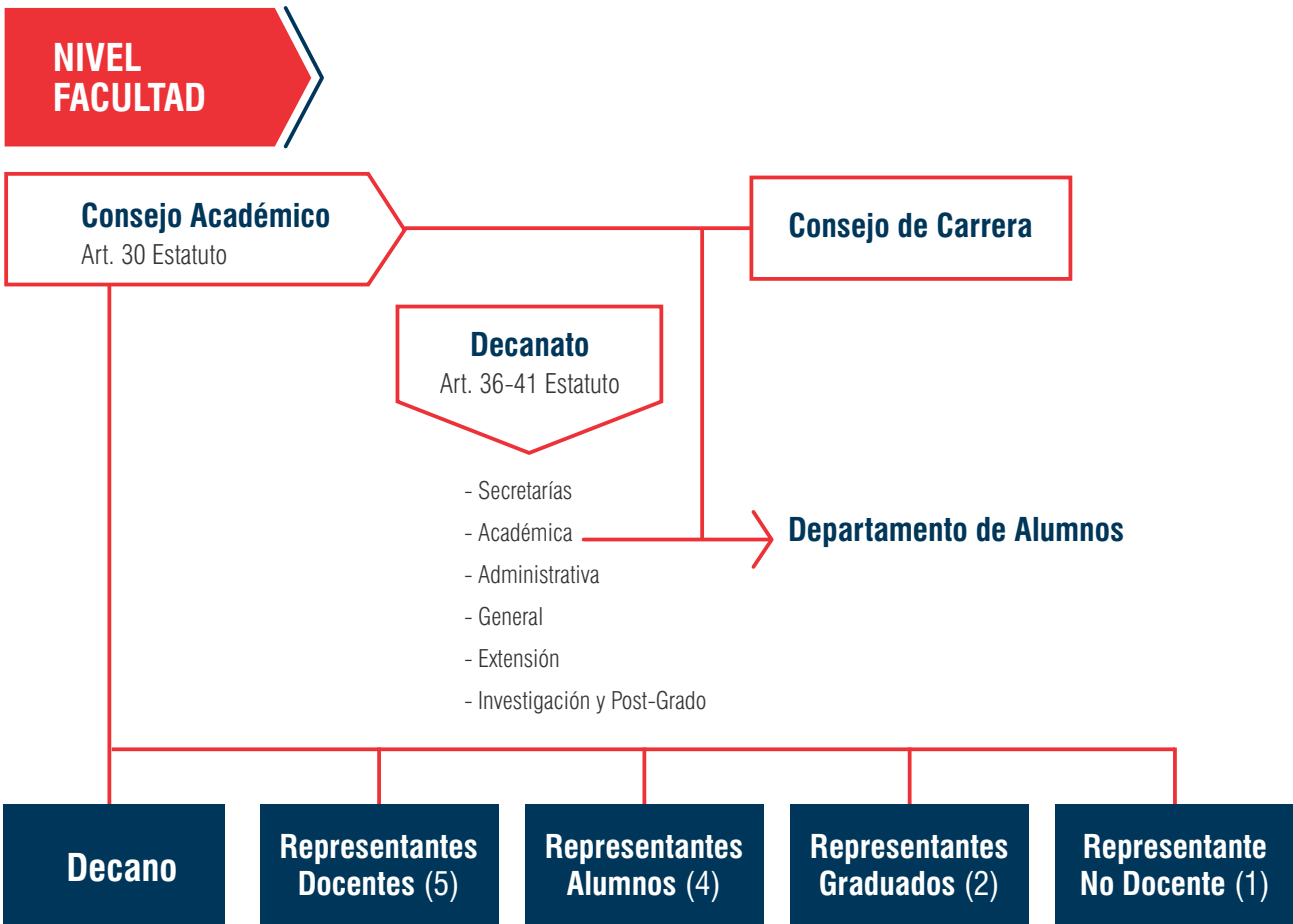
NIVEL FACULTAD

Consejo Académico
Art. 30 Estatuto

Consejo de Carrera

Decanato
Art. 36-41 Estatuto

- Secretarías
- Académica
- Administrativa
- General
- Extensión
- Investigación y Post-Grado

Departamento de Alumnos

Decano

Representantes Docentes (5)

Representantes Alumnos (4)

Representantes Graduados (2)

Representante No Docente (1)